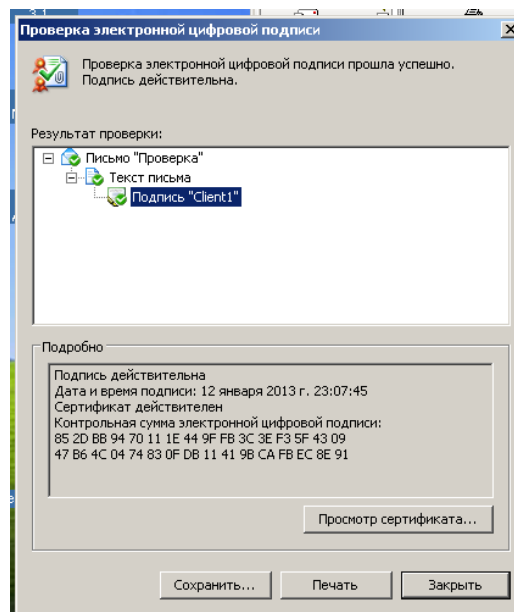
Проверка электронной цифровой подписи

Проверка электронной цифровой подписи прошла успешно. Подпись действительна.

Результат проверки:

Письмо "Проверка"
Текст письма
Подпись "Client1"

Подробно

Подпись действительна
Дата и время подписи: 12 января 2013 г. 23:07:45
Сертификат действителен
Контрольная сумма электронной цифровой подписи:
85 2D BB 94 70 11 1E 44 9F FB 3C 3E F3 5F 43 09
47 B6 4C 04 74 83 0F DB 11 41 9B CA FB EC 8E 91

Просмотр сертификата...

Сохранить... Печать Закрыть